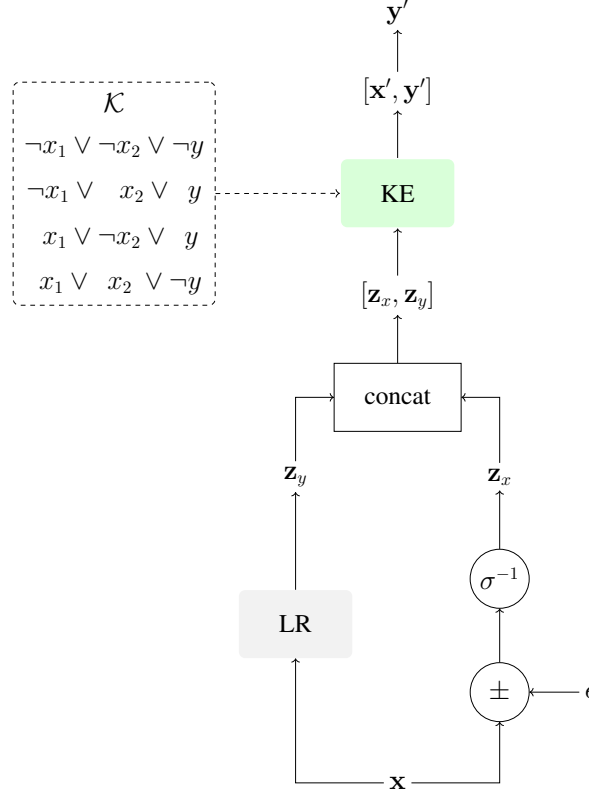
$\mathbf{y}'$

$[\mathbf{x}', \mathbf{y}']$

$\mathcal{K}$

$\neg x_1 \vee \neg x_2 \vee \neg y$

$\neg x_1 \vee x_2 \vee y$

$x_1 \vee \neg x_2 \vee y$

$x_1 \vee x_2 \vee \neg y$

KE

$[\mathbf{z}_x, \mathbf{z}_y]$

concat

$\mathbf{z}_y$

$\mathbf{z}_x$

$\sigma^{-1}$

LR

$\pm$

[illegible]

$\mathbf{x}$